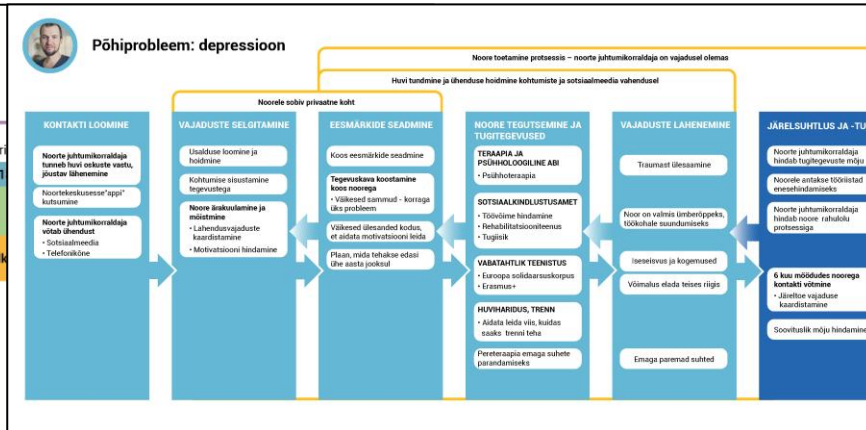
Põhiprobleem: depressioon

Noore toetamine protsessis – noore juhtumikorraldaja on vajadusel olemas

Huvi tundmine ja ühenduse hoidmine kohtumiste ja sotsiaalmeedia vahendusel

Noorele sobiv privaatne koht

KONTAKTI LOOMINE

Noore juhtumikorraldaja tunneb huvi oskuste vastu, jõustav lähenemine

Noortekeskusesse "appi" kutsumine

Noore juhtumikorraldaja võtab ühendust
• Sotsiaalmeedia
• Telefonikõne

VAJADUSTE SELGITAMINE

Usalduse loomine ja hoidmine

Kohtumise sisustamine tegevustega

Noore ärakuulamine ja mõistmine
• Lahendusvajaduste kaardistamine
• Motivatsiooni hindamine

EESMÄRKIDE SEADMINE

Koos eesmärkide seadmine

Tegevuskava koostamine koos noorega
• Väikesed sammud - korraga üks probleem

Väikesed ülesanded kodus, et aidata motivatsiooni leida

Plaan, mida tehakse edasi ühe aasta jooksul

NOORE TEGUTSEMINE JA TUGITEGEVUSED

TERAAPIA JA PSÜHHOLOOGILINE ABI
• Psühhoteraapia

SOTSIAALKINDLUSTUSAMET
• Töövõime hindamine
• Rehabilitatsiooniteenus
• Tugiisik

VABATAHTLIK TEENISTUS
• Euroopa solidaarsuskorpus
• Erasmus+

HUVIHARIDUS, TRENN
• Aidata leida viis, kuidas saaks trenni teha

Pereteraapia emaga suhete parandamiseks

VAJADUSTE LAHENEMINE

Traumast ülesaamine

Noor on valmis ümberõppeks, töökohale suundumiseks

Iseseisvus ja kogemused

Võimalus elada teises riigis

Emaga paremad suhted

JÄRELSUHTLUS JA -TU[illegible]

Noore juhtumikorraldaja hindab tugitegevuste mõju

Noorele antakse tööriistad enesehindamiseks

Noore juhtumikorraldaja hindab noore rahulolu protsessiga

6 kuu möödudes noorega kontakti võtmine
• Järeltoe vajaduse kaardistamine

Soovituslik mõju hindamine